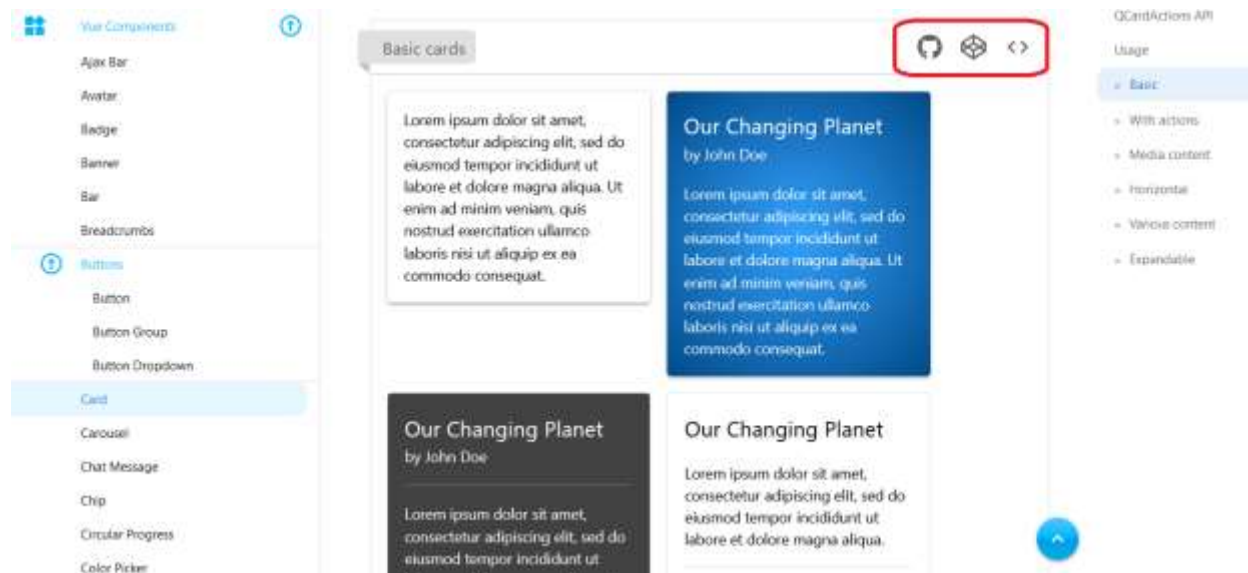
Vue Components

Ajax Bar

Avatar

Badge

Banner

Bar

Breadcrumbs

Buttons

Button

Button Group

Button Dropdown

Card

Carousel

Chat Message

Chip

Circular Progress

Color Picker

Basic cards

<>

Lorem ipsum dolor sit amet, consectetur adipiscing elit, sed do eiusmod tempor incididunt ut labore et dolore magna aliqua. Ut enim ad minim veniam, quis nostrud exercitation ullamco laboris nisi ut aliquip ex ea commodo consequat.

Our Changing Planet
by John Doe

Lorem ipsum dolor sit amet, consectetur adipiscing elit, sed do eiusmod tempor incididunt ut labore et dolore magna aliqua. Ut enim ad minim veniam, quis nostrud exercitation ullamco laboris nisi ut aliquip ex ea commodo consequat.

Our Changing Planet
by John Doe

Lorem ipsum dolor sit amet, consectetur adipiscing elit, sed do eiusmod tempor incididunt ut

Our Changing Planet

Lorem ipsum dolor sit amet, consectetur adipiscing elit, sed do eiusmod tempor incididunt ut labore et dolore magna aliqua.

QCardActions API

Usage

Basic

With actions

Media content

Horizontal

Various content

Expandable